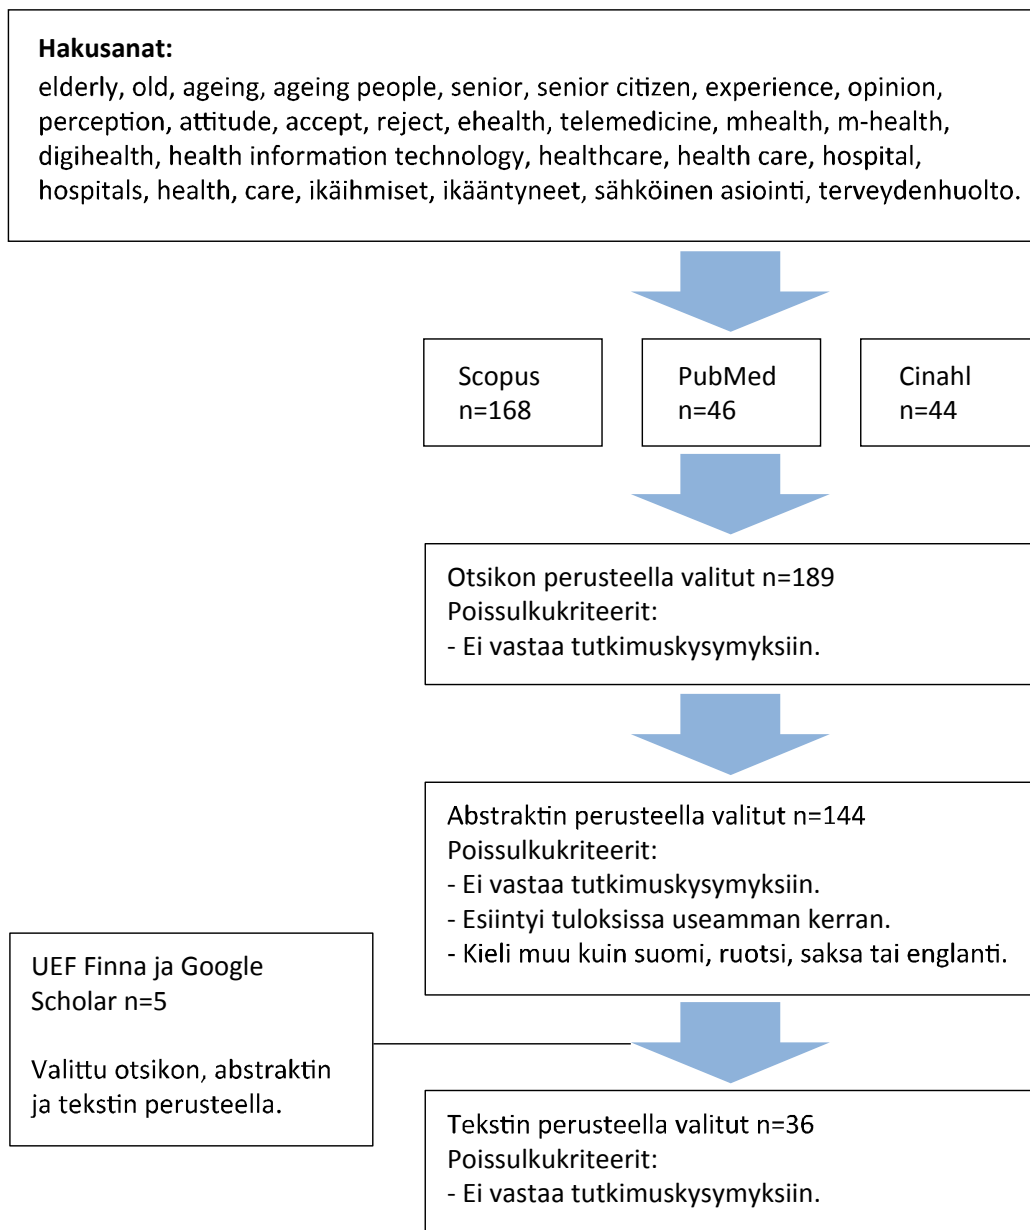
**Hakusanat:**
elderly, old, ageing, ageing people, senior, senior citizen, experience, opinion, perception, attitude, accept, reject, ehealth, telemedicine, mhealth, m-health, digihealth, health information technology, healthcare, health care, hospital, hospitals, health, care, ikäihmiset, ikääntyneet, sähköinen asiointi, terveydenhuolto.

Scopus
n=168

PubMed
n=46

Cinahl
n=44

Otsikon perusteella valitut n=189
Poissulkukriteerit:
- Ei vastaa tutkimuskysymyksiin.

Abstraktin perusteella valitut n=144
Poissulkukriteerit:
- Ei vastaa tutkimuskysymyksiin.
- Esiintyi tuloksissa useamman kerran.
- Kieli muu kuin suomi, ruotsi, saksa tai englanti.

UEF Finna ja Google Scholar n=5

Valittu otsikon, abstraktin ja tekstin perusteella.

Tekstin perusteella valitut n=36
Poissulkukriteerit:
- Ei vastaa tutkimuskysymyksiin.